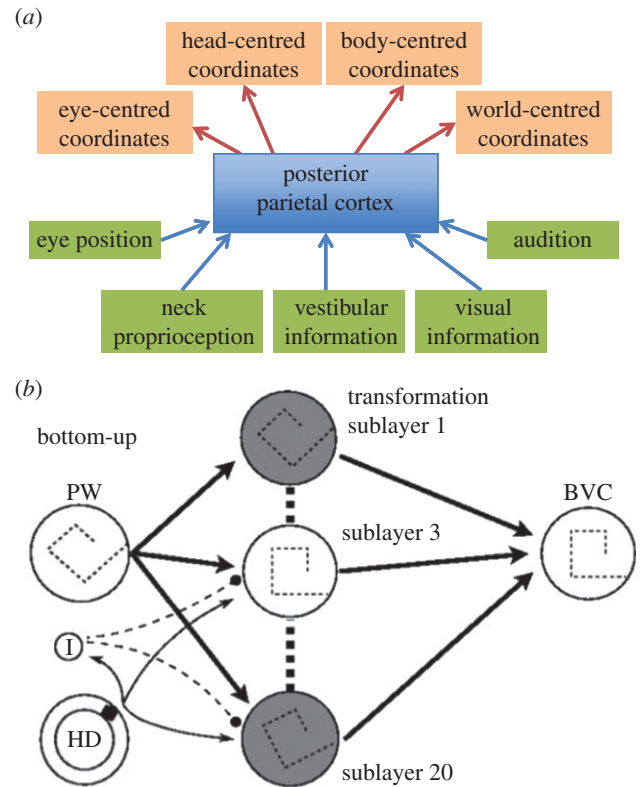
(a)

head-centred coordinates

body-centred coordinates

eye-centred coordinates

world-centred coordinates

posterior parietal cortex

eye position

audition

neck proprioception

vestibular information

visual information

(b)

transformation sublayer 1

bottom-up

PW

BVC

sublayer 3

I

HD

sublayer 20